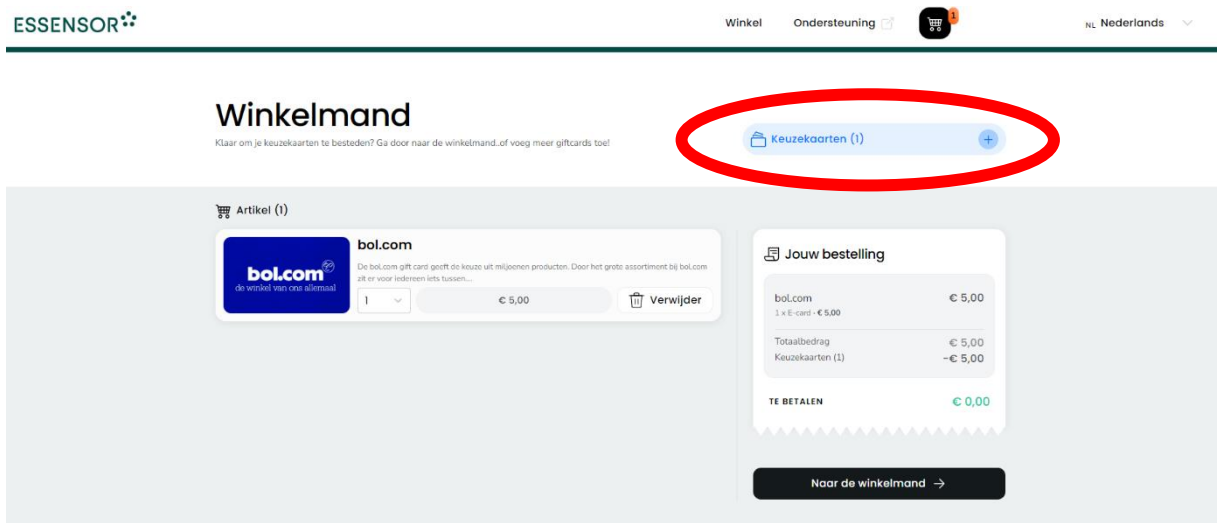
ESSENSOR

Winkel Ondersteuning 1 NL Nederlands

Winkelmand

Klaar om je keuzekaarten te besteden? Ga door naar de winkelmand..of voeg meer giftcards toe!

Keuzekaarten (1)

Artikel (1)

bol.com
de winkel van ons allemaal

bol.com

De bol.com gift card geeft de keuze uit miljoenen producten. Door het grote assortiment bij bol.com zit er voor iedereen iets tussen...

1 € 5,00 Verwijder

Jouw bestelling

bol.com € 5,00
1 x E-card - € 5,00

Totaalbedrag € 5,00
Keuzekaarten (1) -€ 5,00

TE BETALEN € 0,00

Naar de winkelmand →